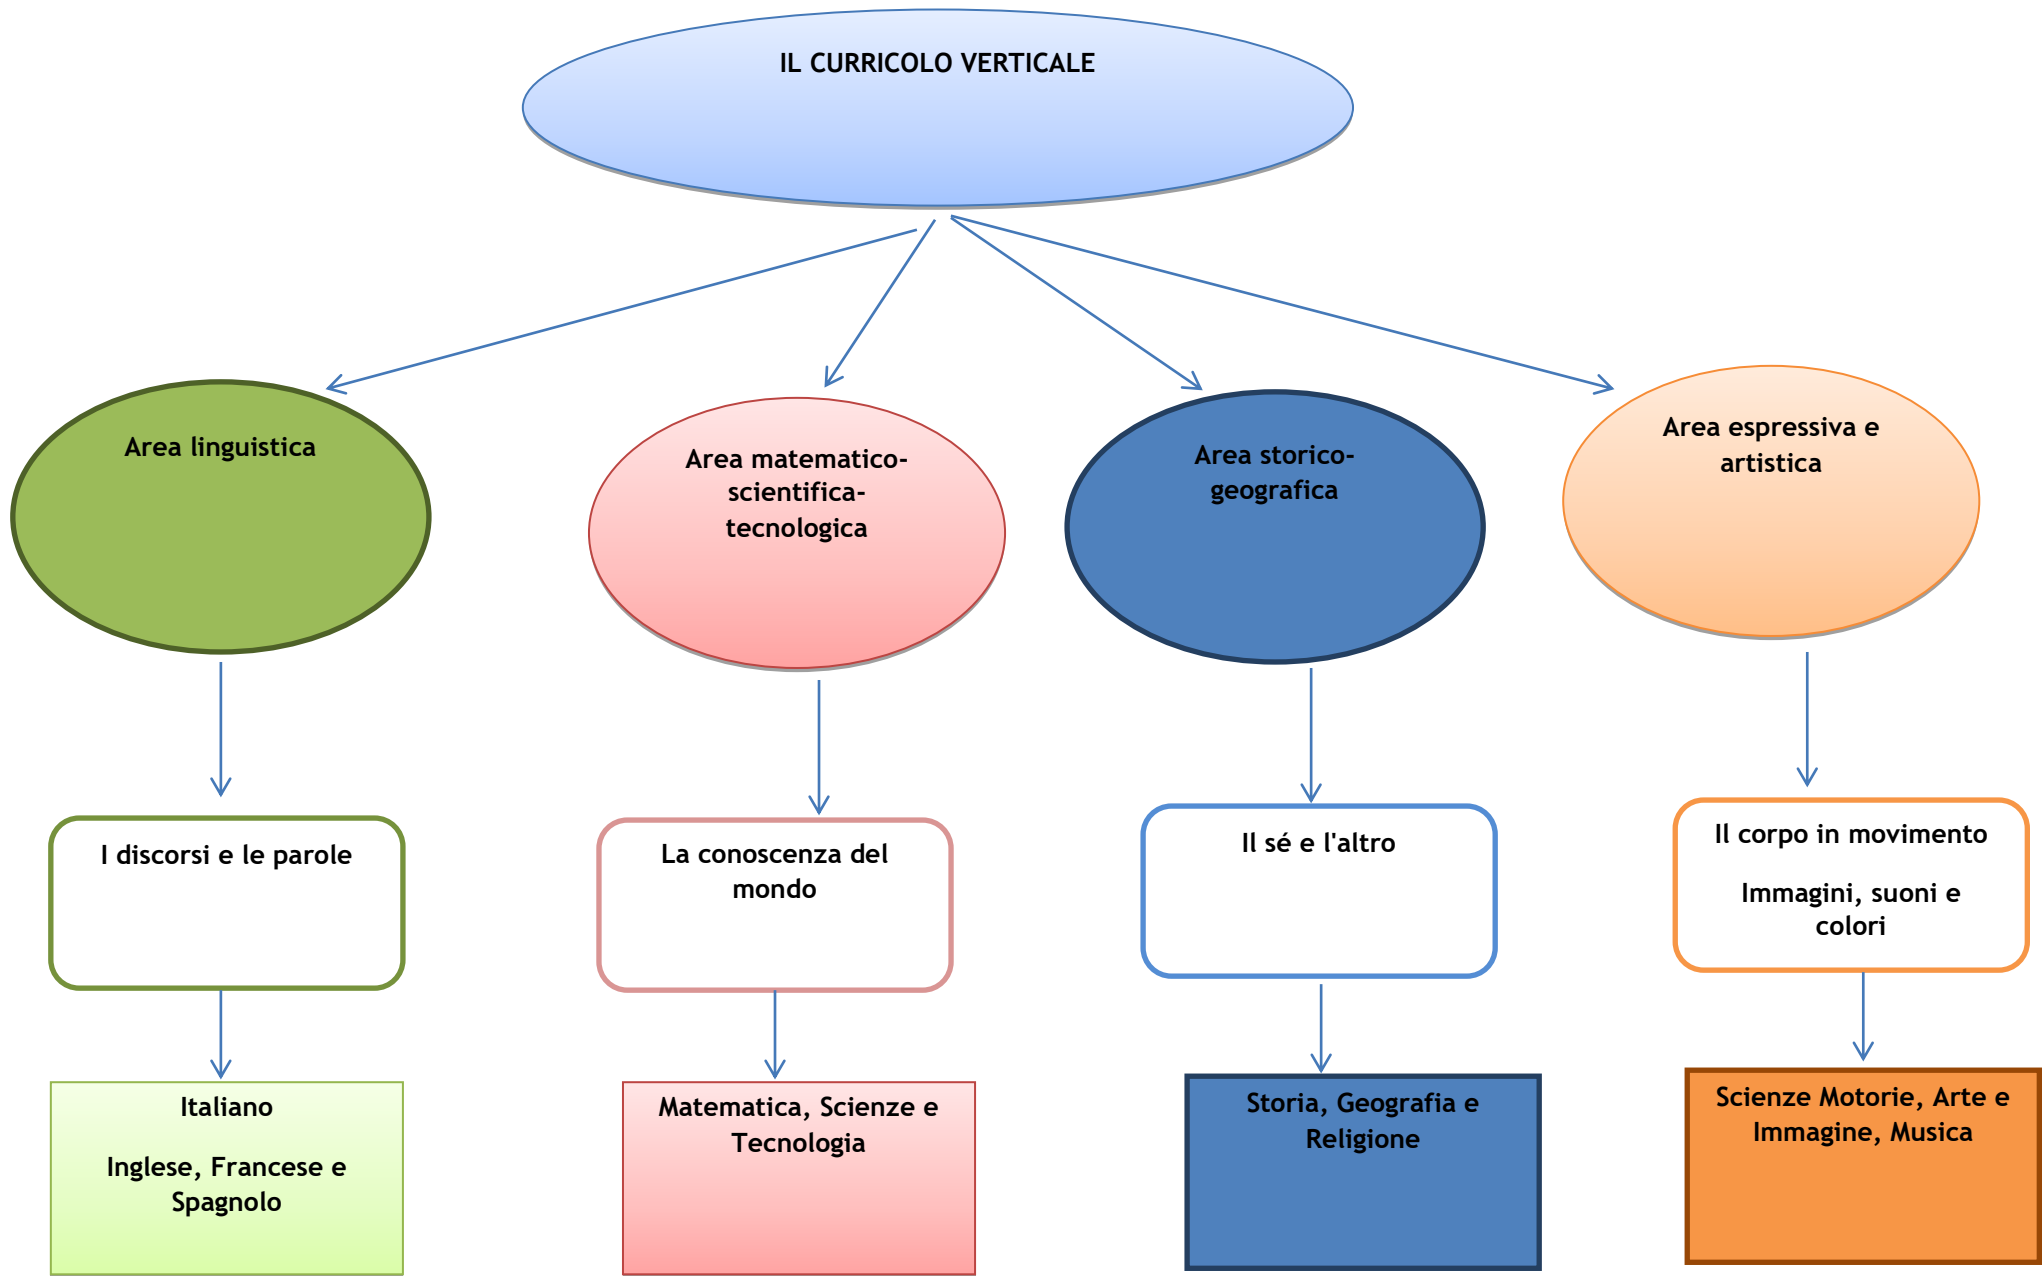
IL CURRICOLO VERTICALE

Area linguistica

Area matematico-scientifica-tecnologica

Area storico-geografica

Area espressiva e artistica

I discorsi e le parole

La conoscenza del mondo

Il sé e l'altro

Il corpo in movimento

Immagini, suoni e colori

Italiano

Inglese, Francese e Spagnolo

Matematica, Scienze e Tecnologia

Storia, Geografia e Religione

Scienze Motorie, Arte e Immagine, Musica